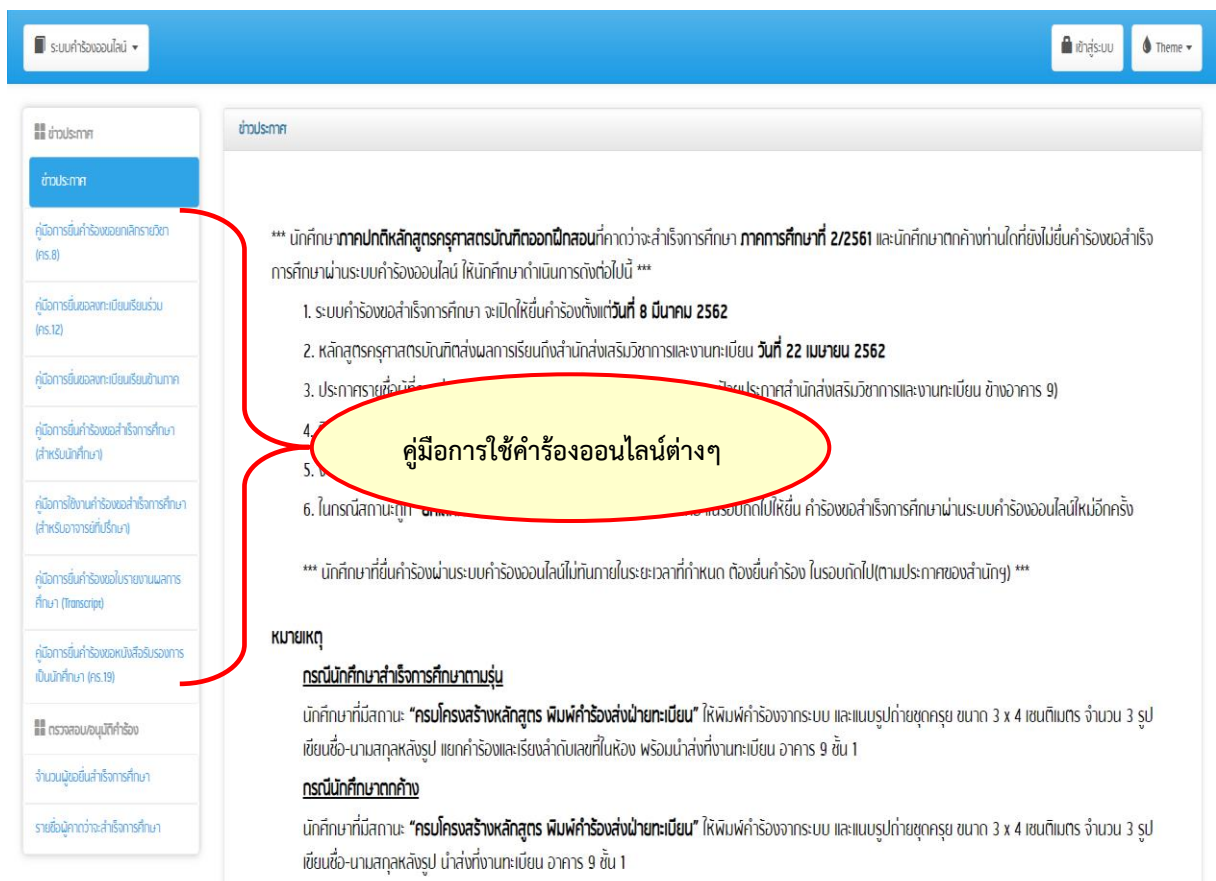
ระบบคำร้องออนไลน์ ▾

เข้าสู่ระบบ

Theme ▾

ข่าวประกาศ

ข่าวประกาศ

คู่มือการยื่นคำร้องขอยกเลิกรายวิชา (คร.8)

คู่มือการยื่นขอลงทะเบียนเรียนร่วม (คร.12)

คู่มือการยื่นขอลงทะเบียนเรียนข้ามภาค

คู่มือการยื่นคำร้องขอสำเร็จการศึกษา (สำหรับนักศึกษา)

คู่มือการใช้งานคำร้องขอสำเร็จการศึกษา (สำหรับอาจารย์ที่ปรึกษา)

คู่มือการยื่นคำร้องขอใบรายงานผลการศึกษา (Transcript)

คู่มือการยื่นคำร้องขอหนังสือรับรองการเป็นนักศึกษา (คร.19)

ตรวจสอบ/อนุมัติคำร้อง

จำนวนผู้ขอยื่นสำเร็จการศึกษา

รายชื่อผู้คาดว่าจะสำเร็จการศึกษา

ข่าวประกาศ

*** นักศึกษาภาคปกติหลักสูตรครุศาสตรบัณฑิตออกฝึกสอนที่คาดว่าจะสำเร็จการศึกษา ภาคการศึกษาที่ 2/2561 และนักศึกษาตกค้างท่านใดที่ยังไม่ยื่นคำร้องขอสำเร็จการศึกษาผ่านระบบคำร้องออนไลน์ ให้นักศึกษาดำเนินการดังต่อไปนี้ ***

1. ระบบคำร้องขอสำเร็จการศึกษา จะเปิดให้ยื่นคำร้องตั้งแต่วันที่ 8 มีนาคม 2562

2. หลักสูตรครุศาสตรบัณฑิตส่งผลการเรียนถึงสำนักส่งเสริมวิชาการและงานทะเบียน วันที่ 22 เมษายน 2562

3. ประกาศรายชื่อ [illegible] ป้ายประกาศสำนักส่งเสริมวิชาการและงานทะเบียน ข้างอาคาร 9)

4. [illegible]

5. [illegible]

6. ในกรณีสถานะถูก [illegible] รอบถัดไปให้ยื่น คำร้องขอสำเร็จการศึกษาผ่านระบบคำร้องออนไลน์ใหม่อีกครั้ง

คู่มือการใช้คำร้องออนไลน์ต่างๆ

*** นักศึกษาที่ยื่นคำร้องผ่านระบบคำร้องออนไลน์ไม่ทันภายในระยะเวลาที่กำหนด ต้องยื่นคำร้อง ในรอบถัดไป(ตามประกาศของสำนักฯ) ***

หมายเหตุ

กรณีนักศึกษาสำเร็จการศึกษาตามรุ่น

นักศึกษาที่มีสถานะ "ครบโครงสร้างหลักสูตร พิมพ์คำร้องส่งฝ่ายทะเบียน" ให้พิมพ์คำร้องจากระบบ และแนบรูปถ่ายชุดครุย ขนาด 3 x 4 เซนติเมตร จำนวน 3 รูป เขียนชื่อ-นามสกุลหลังรูป แยกคำร้องและเรียงลำดับเลขที่ในห้อง พร้อมนำส่งที่งานทะเบียน อาคาร 9 ชั้น 1

กรณีนักศึกษาตกค้าง

นักศึกษาที่มีสถานะ "ครบโครงสร้างหลักสูตร พิมพ์คำร้องส่งฝ่ายทะเบียน" ให้พิมพ์คำร้องจากระบบ และแนบรูปถ่ายชุดครุย ขนาด 3 x 4 เซนติเมตร จำนวน 3 รูป เขียนชื่อ-นามสกุลหลังรูป นำส่งที่งานทะเบียน อาคาร 9 ชั้น 1